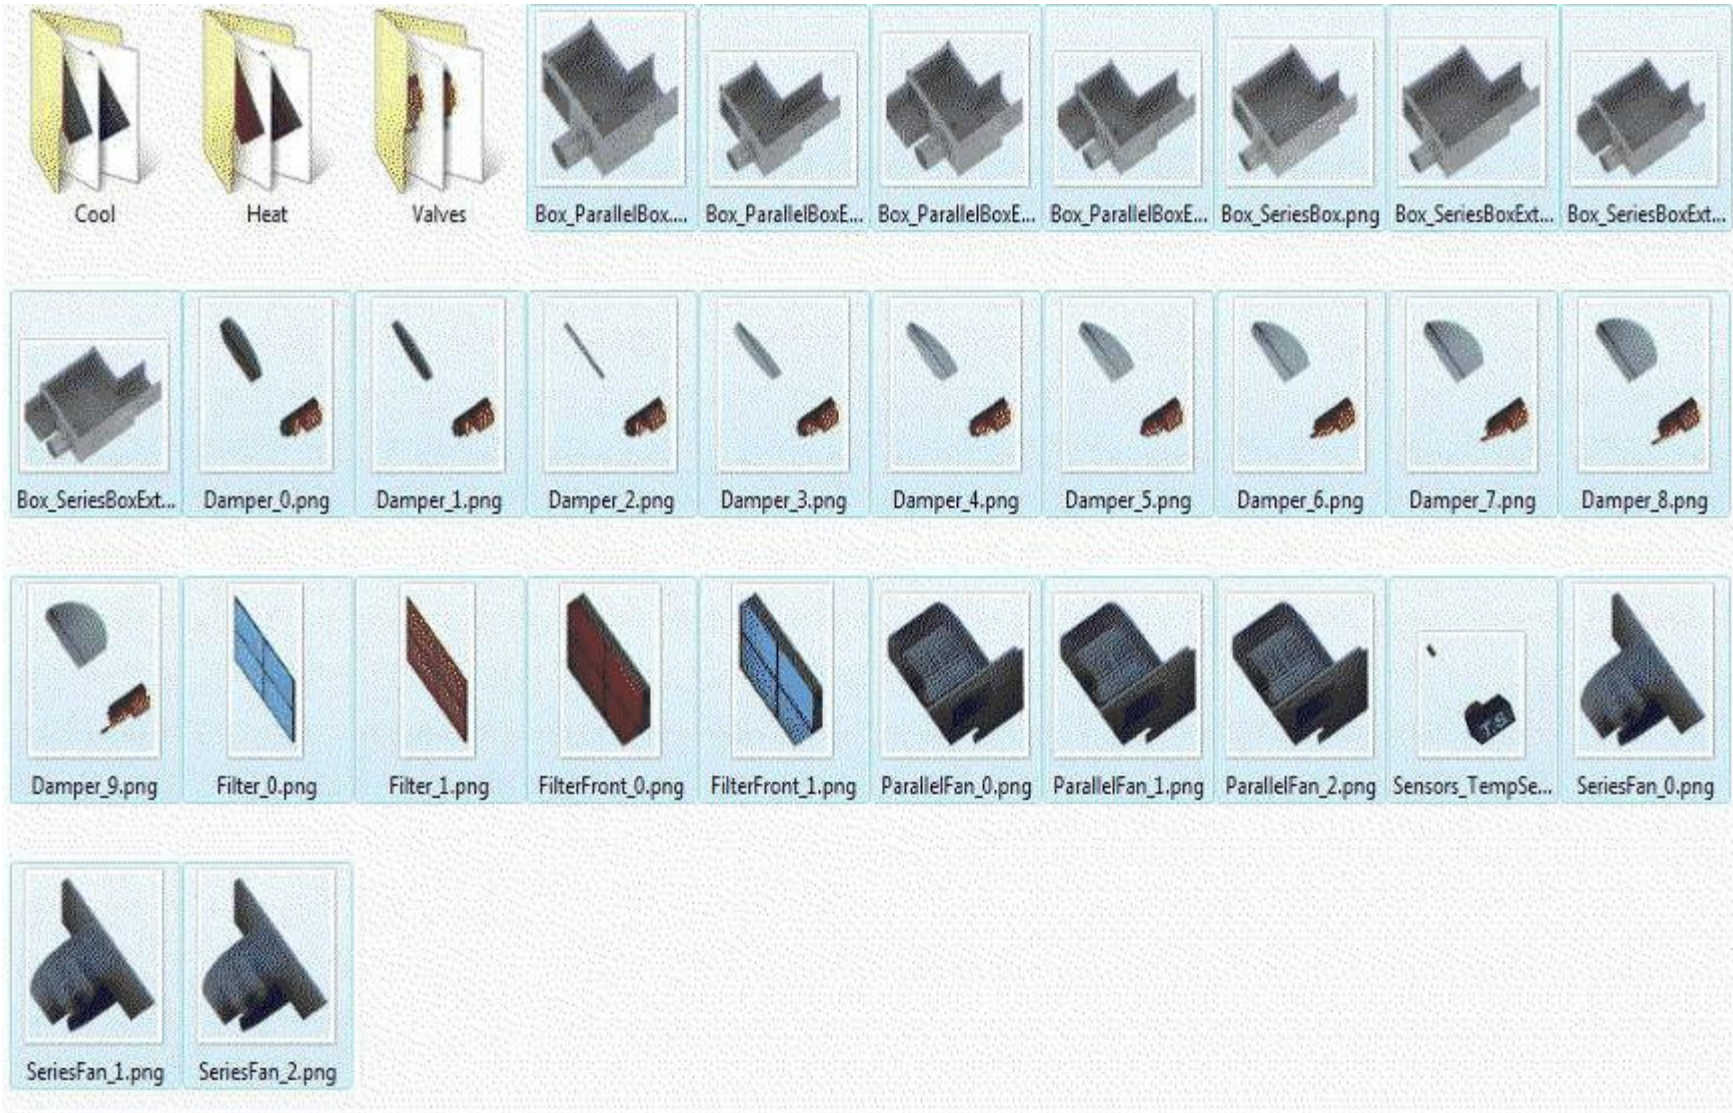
Cool
Heat
Valves
Box_ParallelBox...
Box_ParallelBoxE...
Box_ParallelBoxE...
Box_ParallelBoxE...
Box_SeriesBox.png
Box_SeriesBoxExt...
Box_SeriesBoxExt...

Box_SeriesBoxExt...
Damper_0.png
Damper_1.png
Damper_2.png
Damper_3.png
Damper_4.png
Damper_5.png
Damper_6.png
Damper_7.png
Damper_8.png

Damper_9.png
Filter_0.png
Filter_1.png
FilterFront_0.png
FilterFront_1.png
ParallelFan_0.png
ParallelFan_1.png
ParallelFan_2.png
Sensors_TempSe...
SeriesFan_0.png

SeriesFan_1.png
SeriesFan_2.png